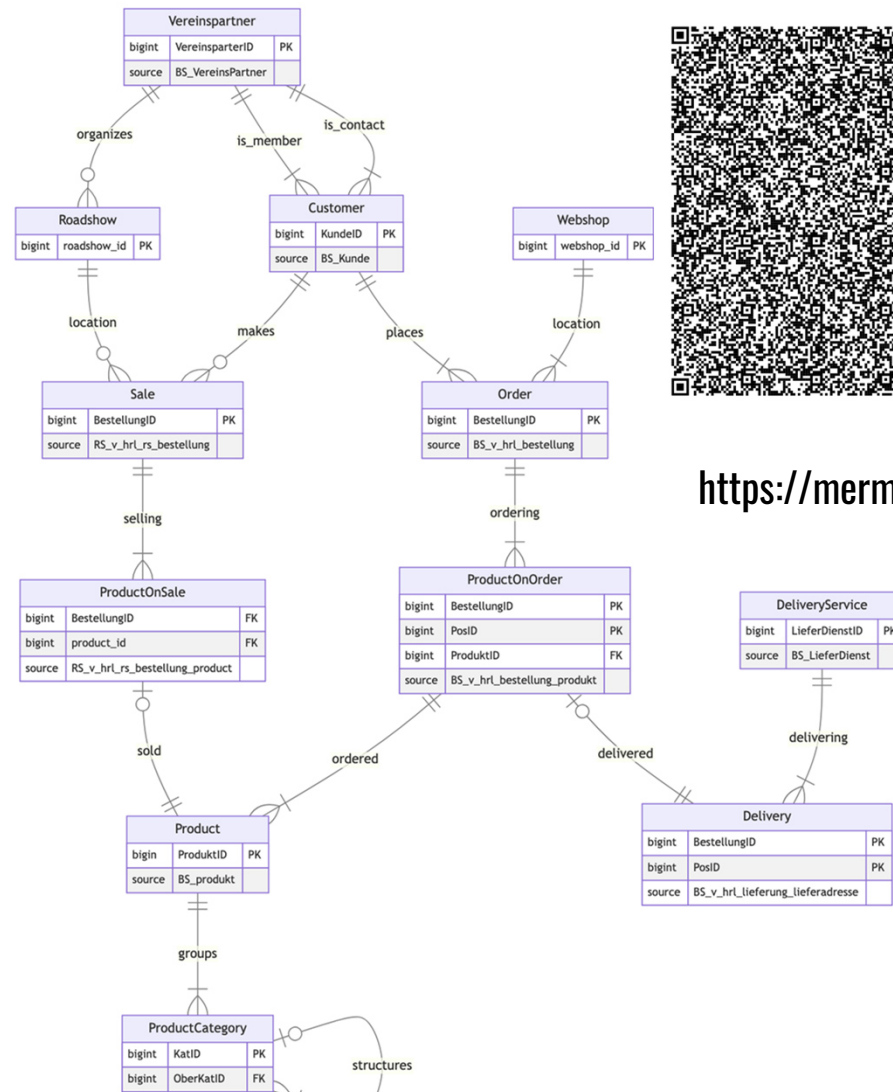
Vereinspartner

| bigint | VereinsparterID | PK |
|---|---|---|
| source | BS_VereinsPartner | |

organizes

is_member

is_contact

Roadshow

| bigint | roadshow_id | PK |
|---|---|---|

Customer

| bigint | KundeID | PK |
|---|---|---|
| source | BS_Kunde | |

Webshop

| bigint | webshop_id | PK |
|---|---|---|

location

makes

places

location

Sale

| bigint | BestellungID | PK |
|---|---|---|
| source | RS_v_hrl_rs_bestellung | |

Order

| bigint | BestellungID | PK |
|---|---|---|
| source | BS_v_hrl_bestellung | |

https://merm

selling

ordering

ProductOnSale

| bigint | BestellungID | FK |
|---|---|---|
| bigint | product_id | FK |
| source | RS_v_hrl_rs_bestellung_product | |

ProductOnOrder

| bigint | BestellungID | PK |
|---|---|---|
| bigint | PosID | PK |
| bigint | ProduktID | FK |
| source | BS_v_hrl_bestellung_produkt | |

DeliveryService

| bigint | LieferDienstID | P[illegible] |
|---|---|---|
| source | BS_LieferDienst | |

sold

ordered

delivered

delivering

Product

| bigin | ProduktID | PK |
|---|---|---|
| source | BS_produkt | |

Delivery

| bigint | BestellungID | PK |
|---|---|---|
| bigint | PosID | PK |
| source | BS_v_hrl_lieferung_lieferadresse | |

groups

ProductCategory

| bigint | KatID | PK |
|---|---|---|
| bigint | OberKatID | FK |

structures